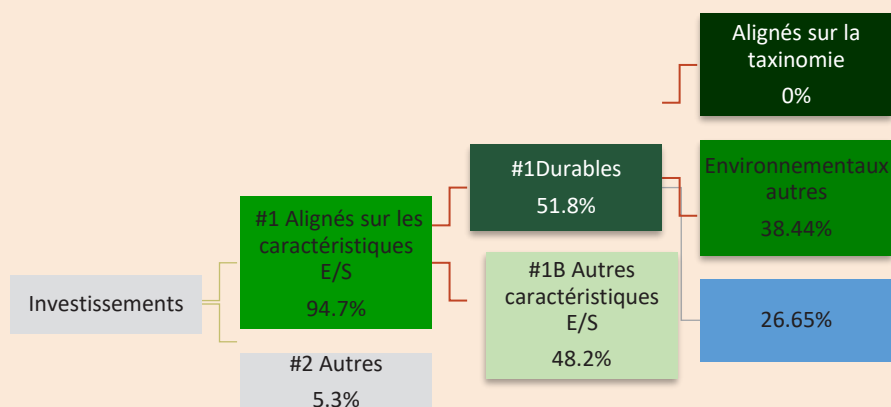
Alignés sur la taxinomie
0%

Investissements

#1 Alignés sur les caractéristiques E/S
94.7%

#1Durables
51.8%

Environnementaux autres
38.44%

#1B Autres caractéristiques E/S
48.2%

26.65%

#2 Autres
5.3%